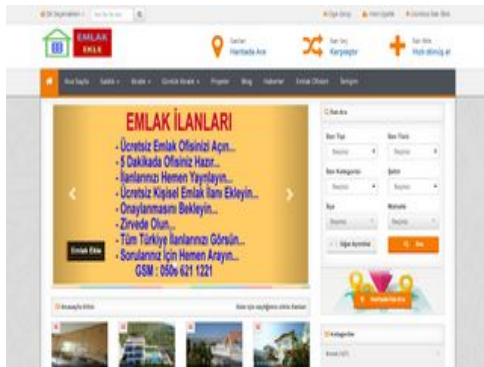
EMLAK EKLE

Haritada Ara

Karşılaştır

Hızlı dönüş al

Ana Sayfa

Proje

Blog

Haberler

Emlak Ofisleri

İletişim

EMLAK İLANLARI

- Ücretsiz Emlak Ofisinizi Açın...
- 5 Dakikada Ofisiniz Hazır...
- İlanlarınız Hemen Yayınlayın...
- Ücretsiz Kişisel Emlak İlanı Ekleyin...
- Onaylanmasını Bekleyin...
- Zirvede Olun...
- Tüm Türkiye İlanlarınızı Görsün...
- Sorunlarınız İçin Hemen Arayın...
GSM : 050x 621 1221

Emlak Ekle

İlan Ara

Ara

Haritada İlan Ara

Kategoriler

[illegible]